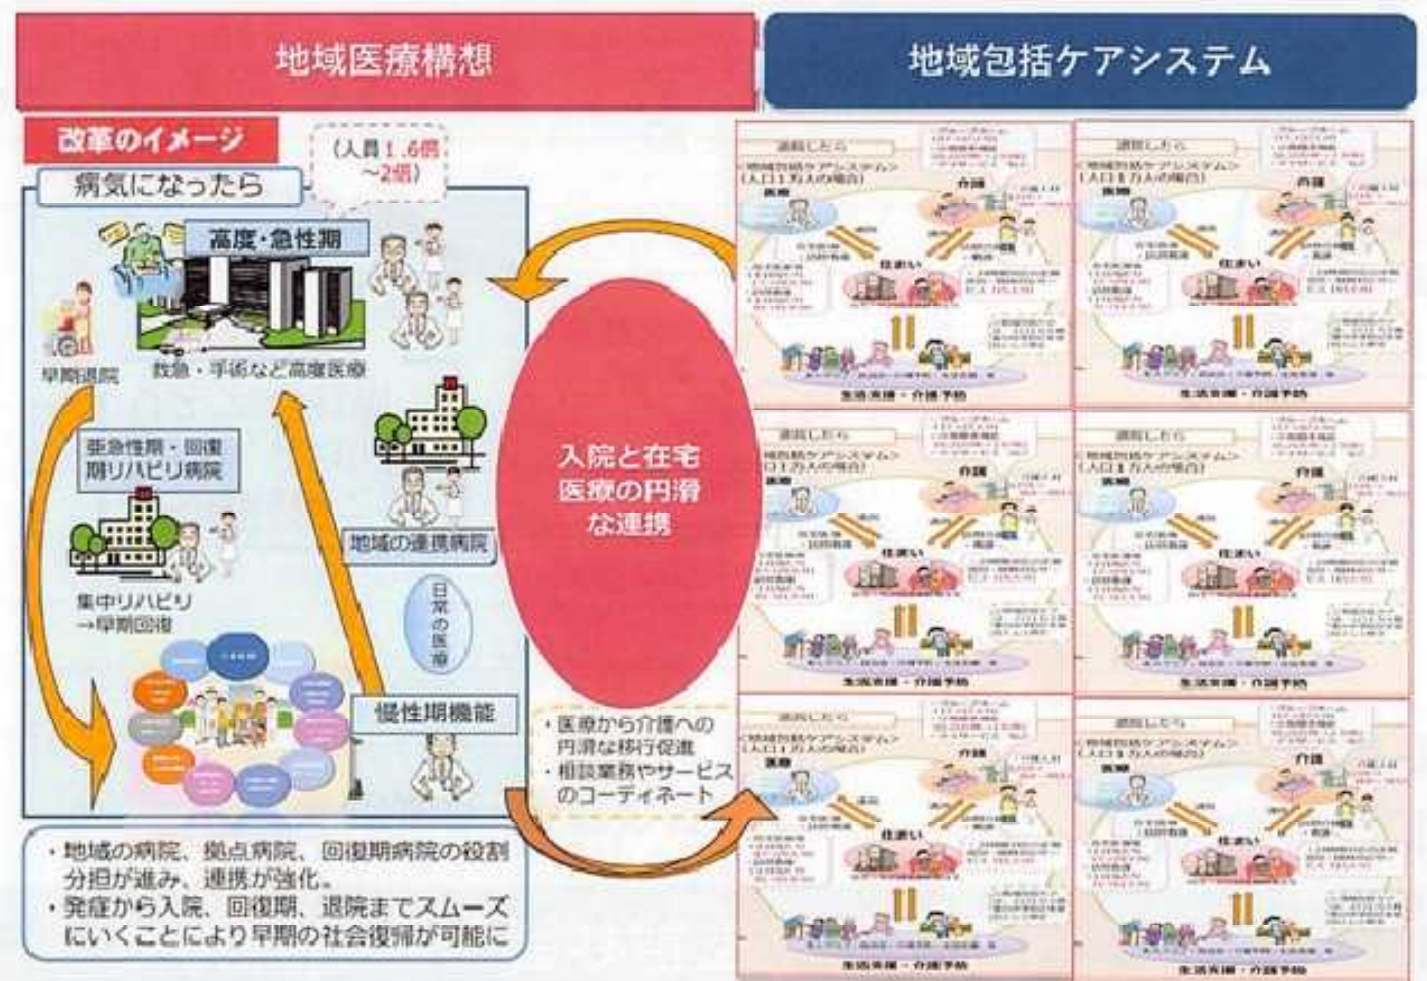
地域医療構想

地域包括ケアシステム

改革のイメージ

（人員1.6倍～2倍）

病気になったら

高度・急性期

救急・手術など高度医療

早期退院

亜急性期・回復期リハビリ病院

地域の連携病院

集中リハビリ→早期回復

日常の医療

慢性期機能

入院と在宅医療の円滑な連携

・医療から介護への円滑な移行促進
・相談業務やサービスのコーディネート

・地域の病院、拠点病院、回復期病院の役割分担が進み、連携が強化。
・発症から入院、回復期、退院までスムーズにいくことにより早期の社会復帰が可能に

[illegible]